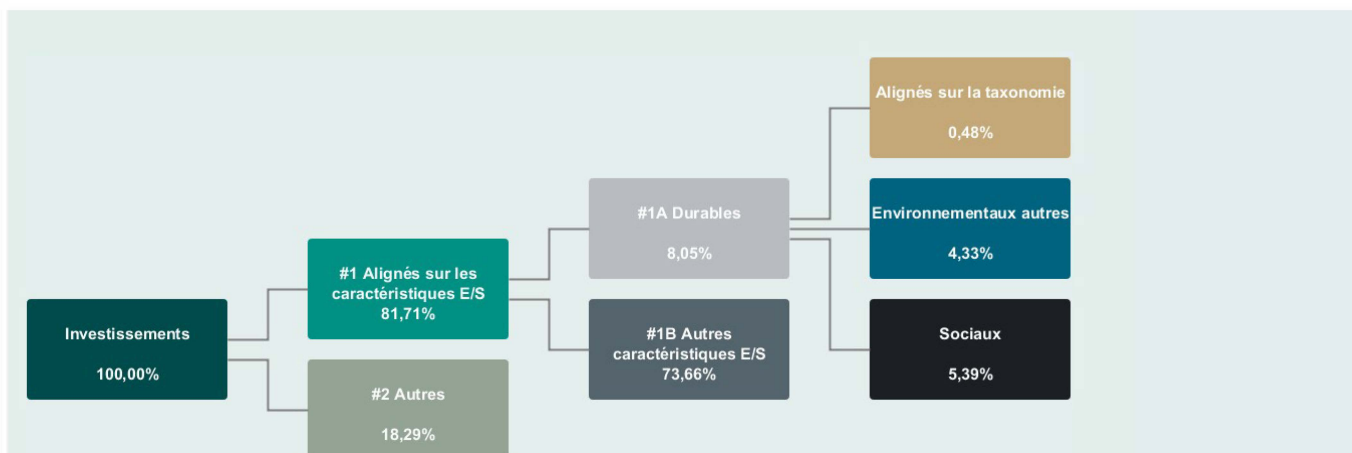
Investissements
100,00%

#1 Alignés sur les caractéristiques E/S
81,71%

#2 Autres
18,29%

#1A Durables
8,05%

#1B Autres caractéristiques E/S
73,66%

Alignés sur la taxonomie
0,48%

Environnementaux autres
4,33%

Sociaux
5,39%